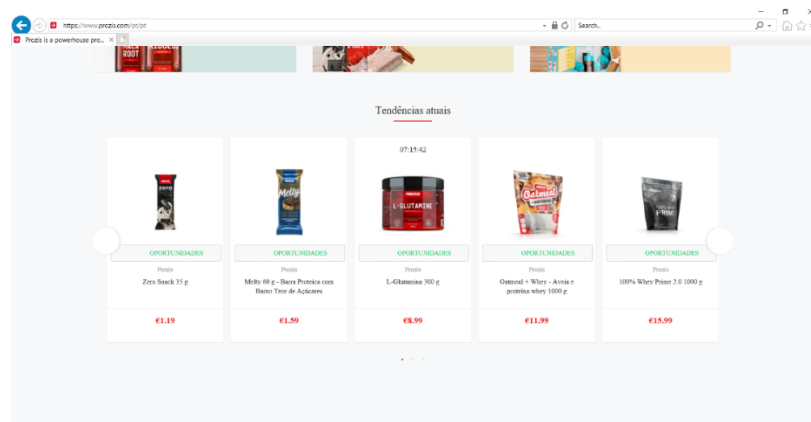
https://www.prozis.com/pt/pt
Search...
Prozis is a powerhouse pro... ×

Tendências atuais

07:15:42

OPORTUNIDADES
Prozis
Zero Snack 35 g
€1.19

OPORTUNIDADES
Prozis
Melty 60 g - Barra Proteica com Baixo Teor de Açúcares
€1.59

OPORTUNIDADES
Prozis
L-Glutamina 900 g
€8.99

OPORTUNIDADES
Prozis
Oatmeal + Whey - Aveia e proteína whey 1000 g
€11.99

OPORTUNIDADES
Prozis
100% Whey Prime 2.0 1000 g
€15.99